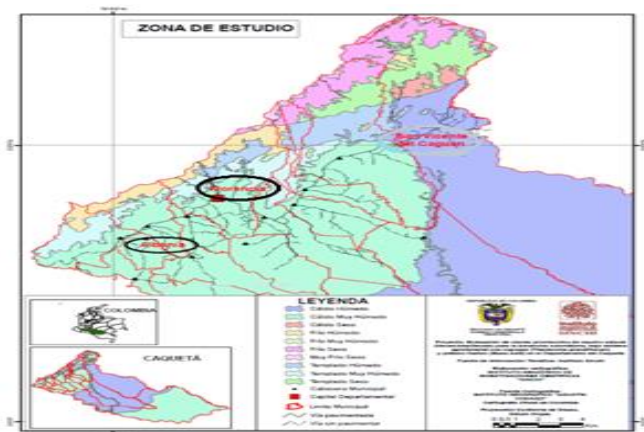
ZONA DE ESTUDIO

San Vicente del Caguán

Florencia

Albania

COLOMBIA

CAQUETÁ

LEYENDA

Cálido Húmedo
Cálido Muy Húmedo
Cálido Seco
Frío Húmedo
Frío Muy Húmedo
Frío Seco
Muy Frío Seco
Templado Húmedo
Templado Muy Húmedo
Templado Seco
Cabecera Municipal
Capital Departamental
Límite Municipal
Vía pavimentada
Vía sin pavimentar

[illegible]